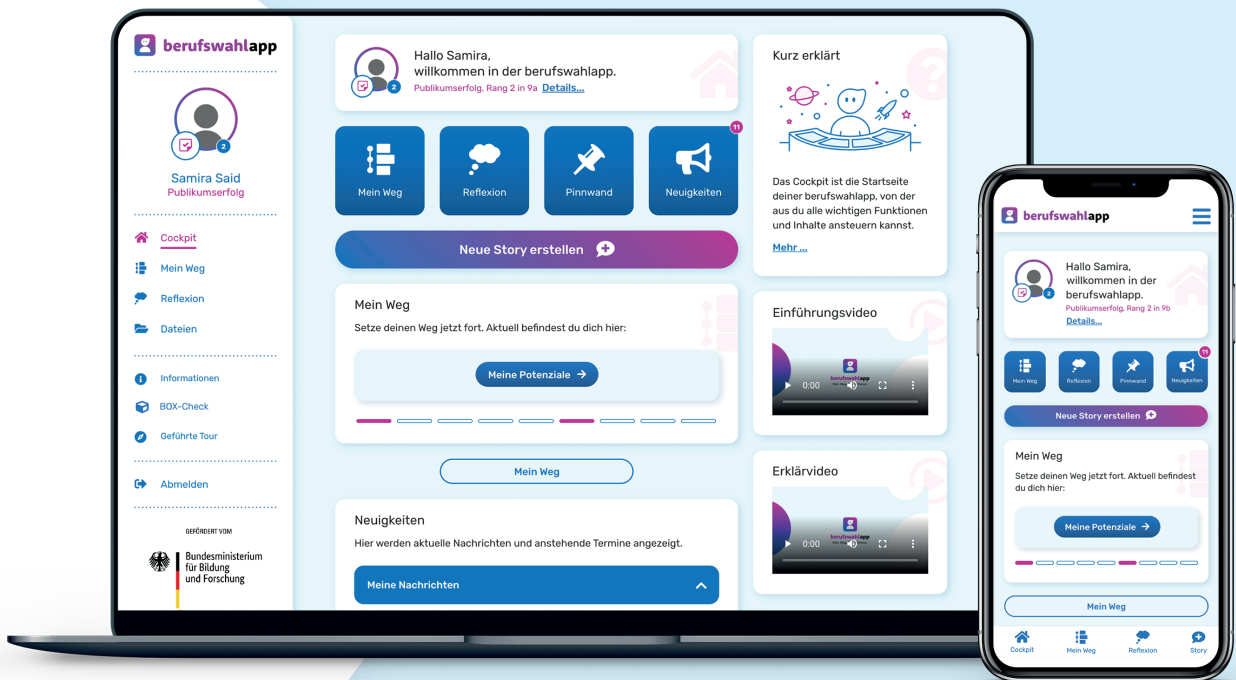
berufswahlapp

2

Samira Said
Publikumserfolg

Cockpit
Mein Weg
Reflexion
Dateien

Informationen
BOX-Check
Geführte Tour

Abmelden

GEFÖRDERT VOM
Bundesministerium für Bildung und Forschung

2
Hallo Samira,
willkommen in der berufswahlapp.
Publikumserfolg, Rang 2 in 9a Details...

Mein Weg
Reflexion
Pinnwand
11
Neuigkeiten

Neue Story erstellen

Mein Weg
Setze deinen Weg jetzt fort. Aktuell befindest du dich hier:
Meine Potenziale →

Mein Weg

Neuigkeiten
Hier werden aktuelle Nachrichten und anstehende Termine angezeigt.
Meine Nachrichten

Kurz erklärt
Das Cockpit ist die Startseite deiner berufswahlapp, von der aus du alle wichtigen Funktionen und Inhalte ansteuern kannst.
Mehr ...

Einführungsvideo
berufswahlapp
0:00

Erklärvideo
berufswahlapp
0:00

berufswahlapp

2
Hallo Samira,
willkommen in der berufswahlapp.
Publikumserfolg, Rang 2 in 9b
Details...

Mein Weg
Reflexion
Pinnwand
11
Neuigkeiten

Neue Story erstellen

Mein Weg
Setze deinen Weg jetzt fort. Aktuell befindest du dich hier:
Meine Potenziale →

Mein Weg

Cockpit
Mein Weg
Reflexion
Story